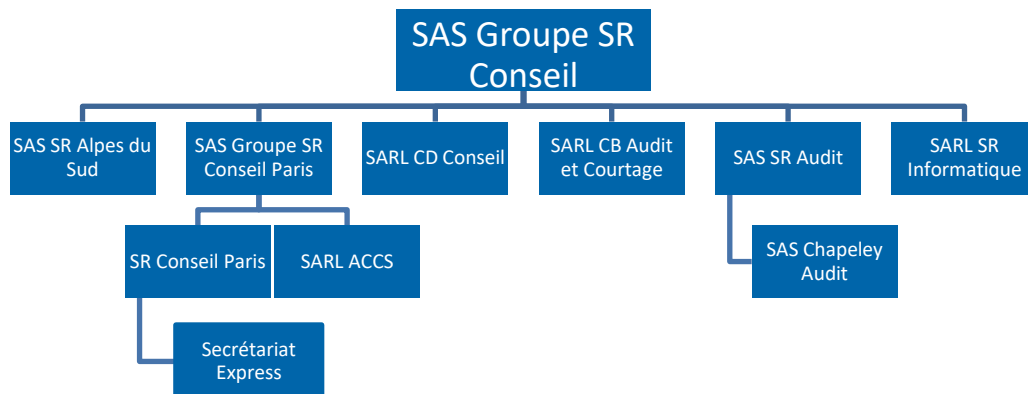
SAS Groupe SR Conseil

SAS SR Alpes du Sud

SAS Groupe SR Conseil Paris

SARL CD Conseil

SARL CB Audit et Courtage

SAS SR Audit

SARL SR Informatique

SR Conseil Paris

SARL ACCS

SAS Chapeley Audit

Secrétariat Express